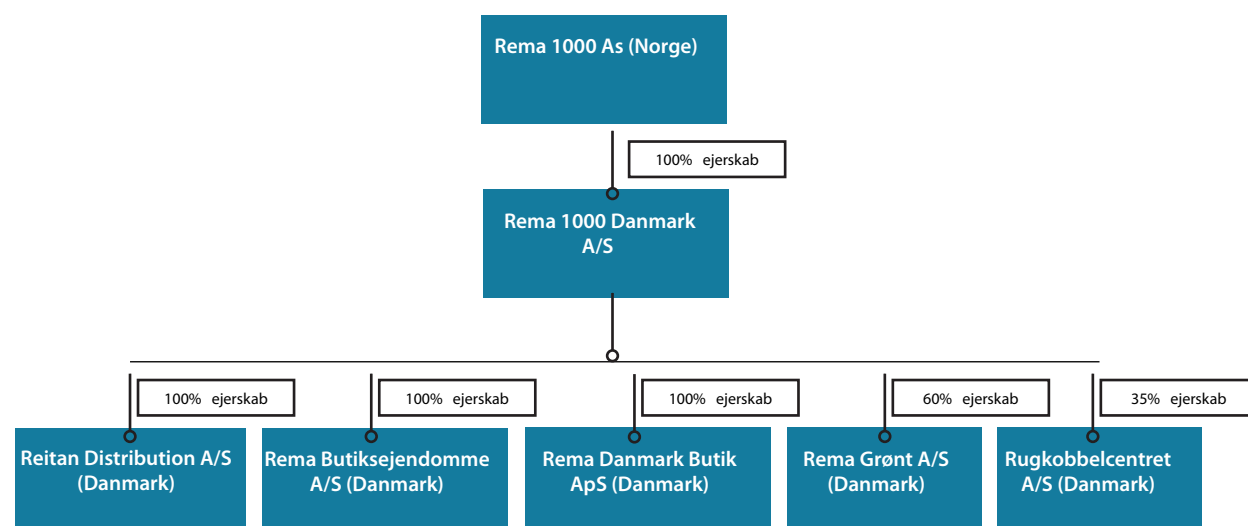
Rema 1000 As (Norge)

100% ejerskab

Rema 1000 Danmark A/S

100% ejerskab

100% ejerskab

100% ejerskab

60% ejerskab

35% ejerskab

Reitan Distribution A/S (Danmark)

Rema Butiksejendomme A/S (Danmark)

Rema Danmark Butik ApS (Danmark)

Rema Grønt A/S (Danmark)

Rugkobbelcentret A/S (Danmark)